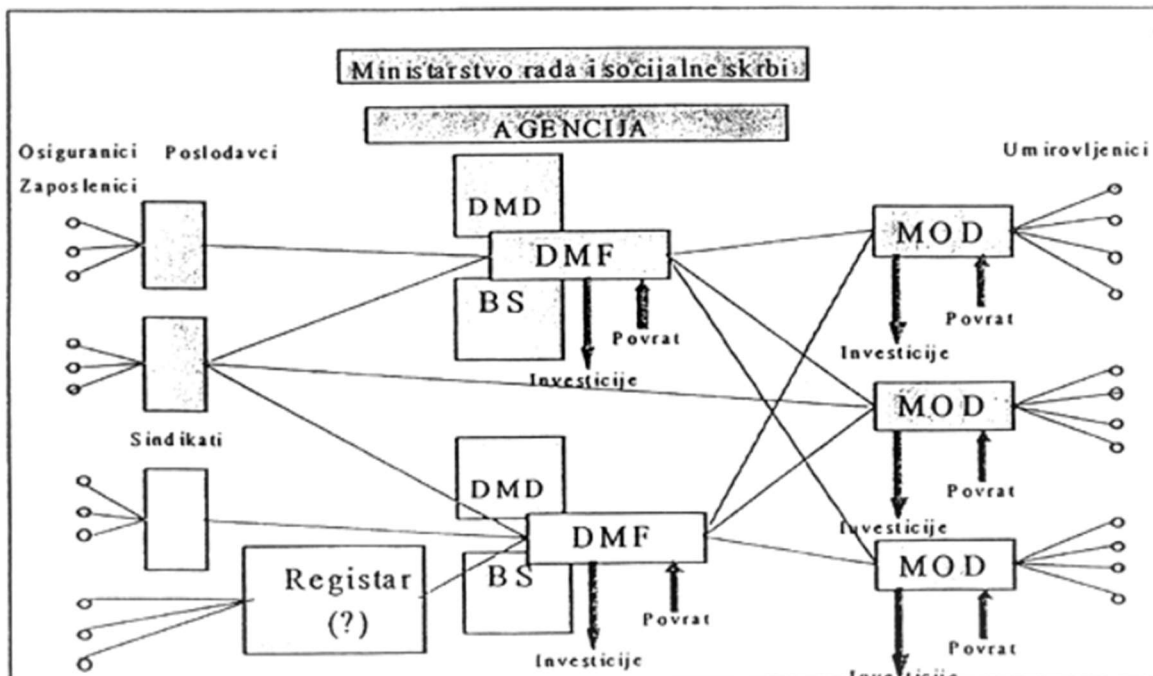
Ministarstvo rada i socijalne skrbi

AGENCIJA

Osiguranici Poslodavci

Zaposlenici

Umirovljenici

DMD

DMF

BS

Povrat

Investicije

MOD

Povrat

Investicije

Sindikati

MOD

Povrat

Investicije

DMD

DMF

BS

Registar (?)

Povrat

Investicije

MOD

Povrat

Investicije